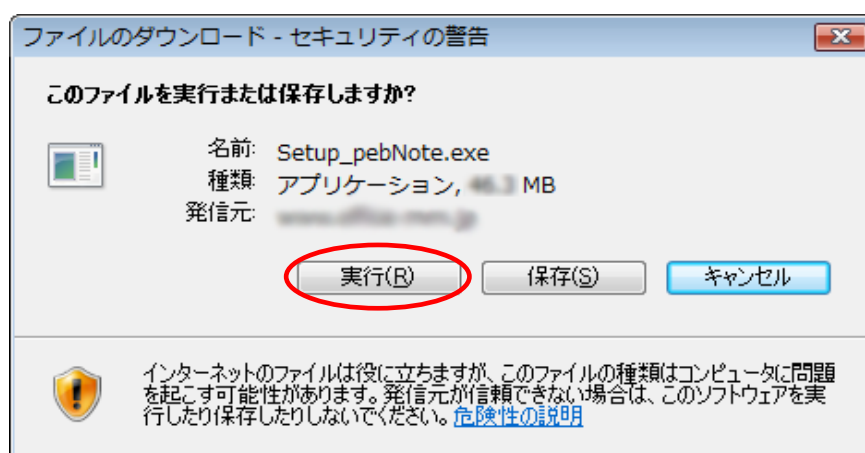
ファイルのダウンロード - セキュリティの警告

このファイルを実行または保存しますか?

名前: Setup_pebNote.exe
種類: アプリケーション, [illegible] MB
発信元: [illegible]

実行(R) 保存(S) キャンセル

インターネットのファイルは役に立ちますが、このファイルの種類はコンピュータに問題を起こす可能性があります。発信元が信頼できない場合は、このソフトウェアを実行したり保存したりしないでください。危険性の説明